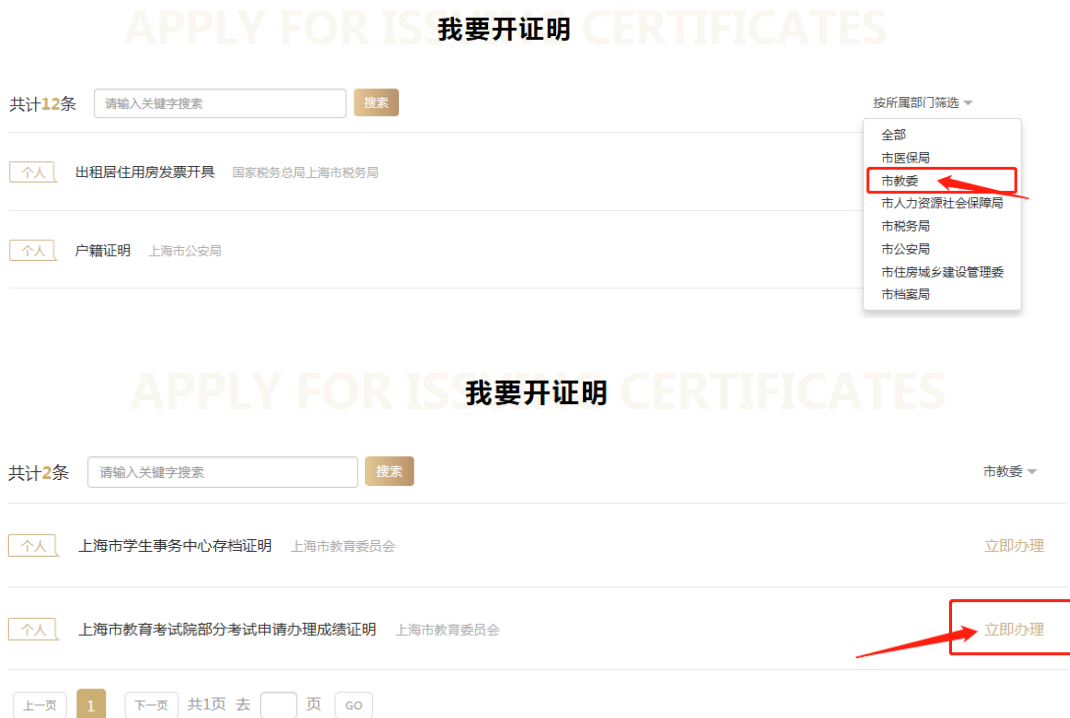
APPLY FOR ISSUING CERTIFICATES
我要开证明

共计12条 请输入关键字搜索 搜索

按所属部门筛选

全部
市医保局
市教委
市人力资源社会保障局
市税务局
市公安局
市住房城乡建设管理委
市档案局

个人 出租居住用房发票开具 国家税务总局上海市税务局

个人 户籍证明 上海市公安局

APPLY FOR ISSUING CERTIFICATES
我要开证明

共计2条 请输入关键字搜索 搜索

市教委

个人 上海市学生事务中心存档证明 上海市教育委员会 立即办理

个人 上海市教育考试院部分考试申请办理成绩证明 上海市教育委员会 立即办理

上一页 1 下一页 共1页 去 页 GO